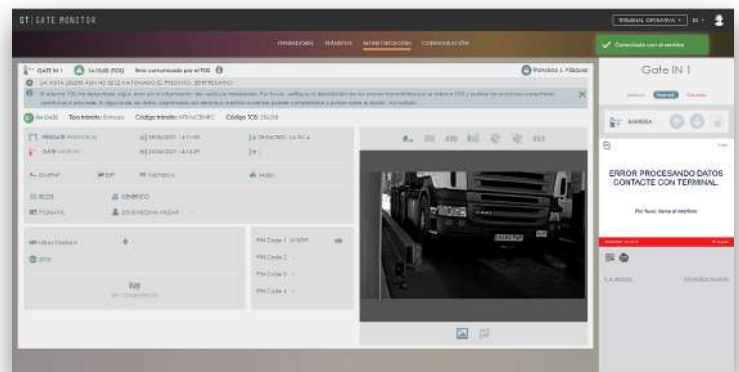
ST | GATE MONITOR

TERMINAL OPERATIVA | ES

OPERACIONES TRÁNSITOS MONITORIZACIÓN CONFIGURACIÓN

Conectado con el servidor

GATE IN 1 14:15:00 (TOS) Sin comunicación por el TOS

Gate IN 1

Tipo tránsito: Entrada Código tránsito: Código TOS:

ERROR PROCESANDO DATOS CONTACTE CON TERMINAL

Por favor, llame al interfono

ISO Code 1
ISO Code 2
ISO Code 3
ISO Code 4